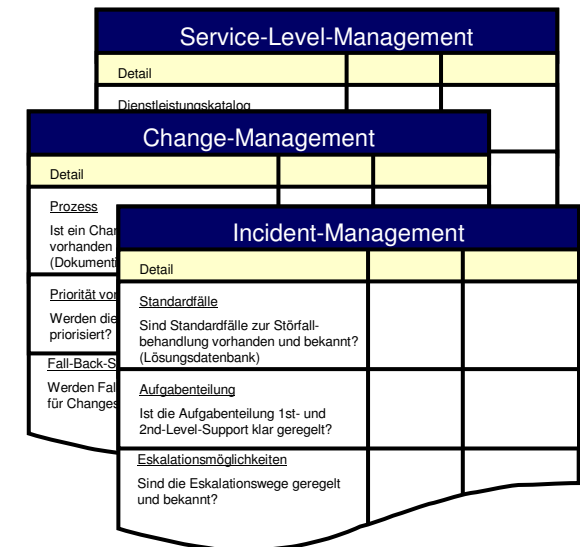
Service-Level-Management

| Detail | | |
|---|---|---|
| Dienstleistungskatalog | | |

Change-Management

| Detail | | |
|---|---|---|
| Prozess<br>Ist ein Chan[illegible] vorhanden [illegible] (Dokumenti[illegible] | | |
| Priorität vo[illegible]<br>Werden die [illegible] priorisiert? | | |
| Fall-Back-S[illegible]<br>Werden Fal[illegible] für Changes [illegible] | | |

Incident-Management

| Detail | | |
|---|---|---|
| Standardfälle<br>Sind Standardfälle zur Störfallbehandlung vorhanden und bekannt? (Lösungsdatenbank) | | |
| Aufgabenteilung<br>Ist die Aufgabenteilung 1st- und 2nd-Level-Support klar geregelt? | | |
| Eskalationsmöglichkeiten<br>Sind die Eskalationswege geregelt und bekannt? | | |